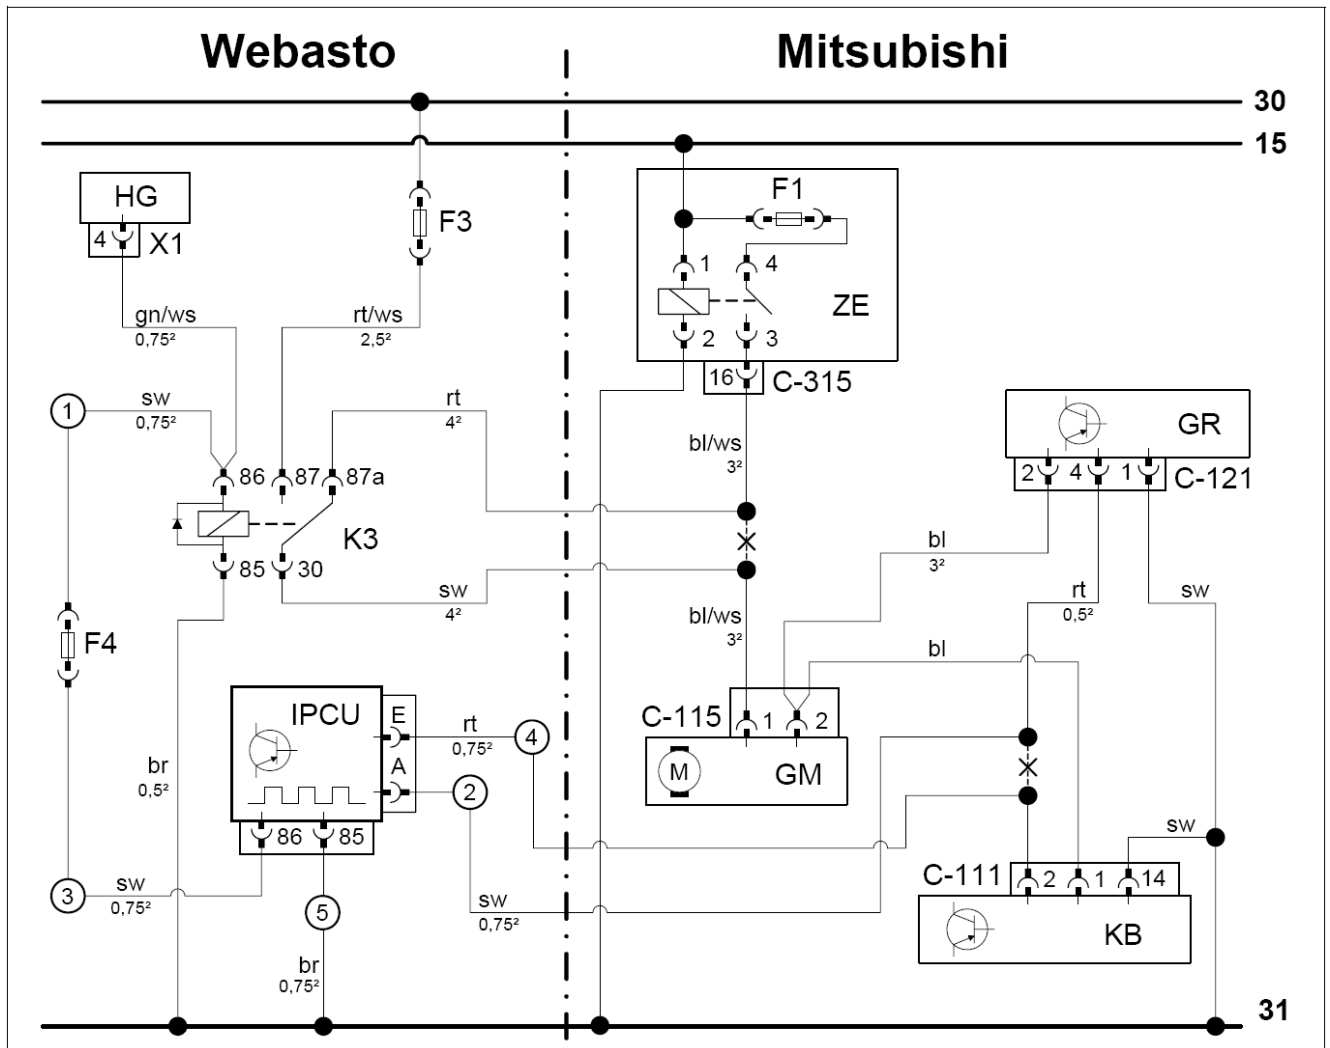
Webasto

Mitsubishi

30

15

HG

4 X1

F3

gn/ws
0,75²

rt/ws
2,5²

F1

1

4

ZE

2

3

16 C-315

1

sw
0,75²

rt
4²

86 87 87a

K3

85 30

sw
4²

bl/ws
3²

GR

2 4 1 C-121

bl
3²

rt
0,5²

sw

F4

bl/ws
3²

bl

IPCU

E

A

rt
0,75²

4

2

C-115 1 2

M

GM

br
0,5²

86 85

sw

3

sw
0,75²

5

sw
0,75²

C-111 2 1 14

KB

br
0,75²

31